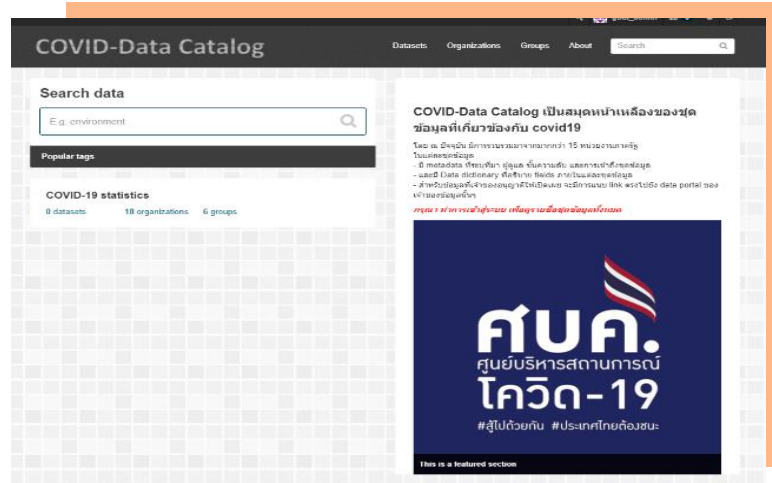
COVID-Data Catalog

Datasets Organizations Groups About Search

Search data

E.g. environment

Popular tags

COVID-19 statistics

0 datasets 18 organizations 6 groups

COVID-Data Catalog เป็นสมุดหน้าเหลืองของชุดข้อมูลที่เกี่ยวข้องกับ covid19

โดย ณ ปัจจุบัน มีการรวบรวมมาจากมากกว่า 15 หน่วยงานภาครัฐ ในแต่ละชุดข้อมูล
- มี metadata ที่ระบุที่มา ผู้ดูแล ขั้นความลับ และการเข้าถึงชุดข้อมูล
- และมี Data dictionary ที่อธิบาย fields ภายในแต่ละชุดข้อมูล
- สำหรับข้อมูลที่เจ้าของอนุญาตให้เปิดเผย จะมีการแนบ link ตรงไปยัง data portal ของเจ้าของข้อมูลนั้นๆ

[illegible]

ศบค.
ศูนย์บริหารสถานการณ์
โควิด-19
#สู้ไปด้วยกัน #ประเทศไทยต้องชนะ

This is a featured section